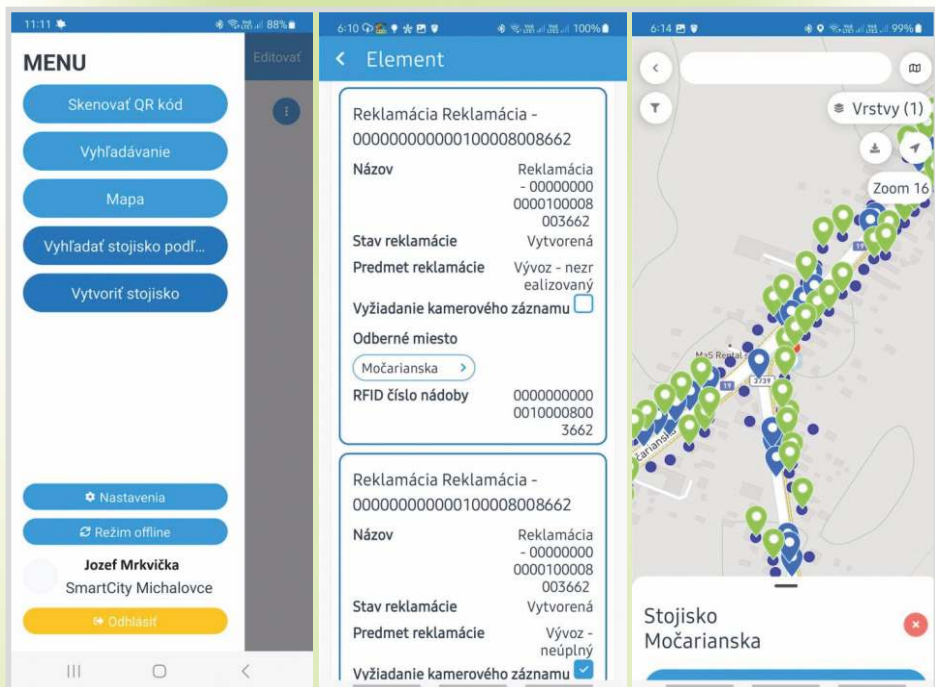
11:11 88%

MENU

Editovať

Skenovať QR kód

Vyhľadávanie

Mapa

Vyhľadať stojisko podľ...

Vytvoriť stojisko

Nastavenia

Režim offline

Jozef Mrkvička

SmartCity Michalovce

Odhlásiť

6:10 100%

Element

Reklamácia Reklamácia - 0000000000000100008008662

| | |
|---|---|
| Názov | Reklamácia - 000000000000100008003662 |
| Stav reklamácie | Vytvorená |
| Predmet reklamácie | Vývoz - nezrealizovaný |

Vyžiadanie kamerového záznamu

Odberné miesto

Močarianska

| | |
|---|---|
| RFID číslo nádoby | 00000000000010000800 3662 |

Reklamácia Reklamácia - 0000000000000100008008662

| | |
|---|---|
| Názov | Reklamácia - 000000000000100008003662 |
| Stav reklamácie | Vytvorená |
| Predmet reklamácie | Vývoz - neúplný |

Vyžiadanie kamerového záznamu

6:14 99%

Vrstvy (1)

Zoom 16

MaS Rental

3739

Stojisko Močarianska